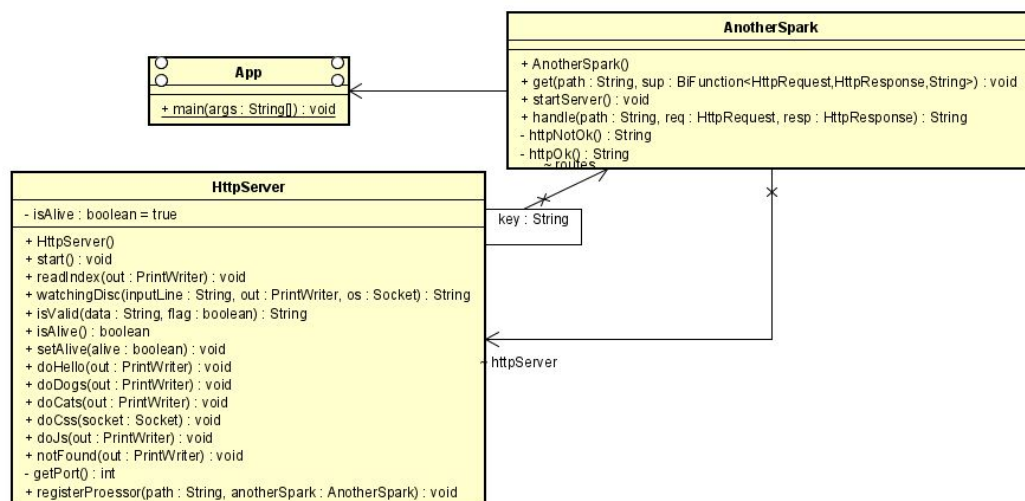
AnotherSpark

+ AnotherSpark()
+ get(path : String, sup : BiFunction<HttpRequest,HttpResponse,String>) : void
+ startServer() : void
+ handle(path : String, req : HttpRequest, resp : HttpResponse) : String
- httpNotOk() : String
- httpOk() : String

App

+ main(args : String[]) : void

~ routes

key : String

HttpServer

- isAlive : boolean = true

+ HttpServer()
+ start() : void
+ readIndex(out : PrintWriter) : void
+ watchingDisc(inputLine : String, out : PrintWriter, os : Socket) : String
+ isValid(data : String, flag : boolean) : String
+ isAlive() : boolean
+ setAlive(alive : boolean) : void
+ doHello(out : PrintWriter) : void
+ doDogs(out : PrintWriter) : void
+ doCats(out : PrintWriter) : void
+ doCss(socket : Socket) : void
+ doJs(out : PrintWriter) : void
+ notFound(out : PrintWriter) : void
- getPort() : int
+ registerProessor(path : String, anotherSpark : AnotherSpark) : void

- httpServer